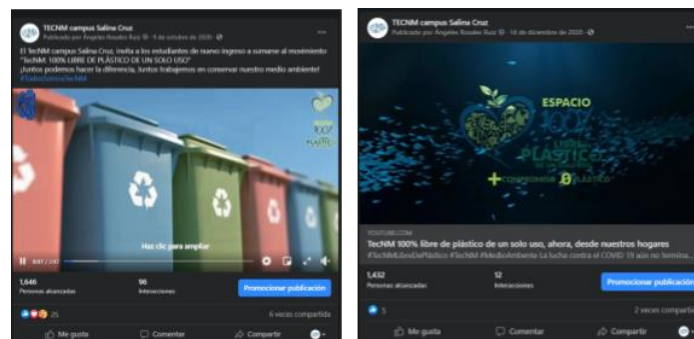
TECNM campus Salina Cruz
Publicado por Ángeles Rosales Ruiz · 9 de octubre de 2020 ·

El TecNM campus Salina Cruz, invita a los estudiantes de nuevo ingreso a sumarse al movimiento "TecNM 100% LIBRE DE PLÁSTICO DE UN SOLO USO"
¡Juntos podemos hacer la diferencia, Juntos trabajemos en conservar nuestro medio ambiente!
#TodosSomosTecNM

Haz clic para ampliar

1,646
Personas alcanzadas

96
Interacciones

Promocionar publicación

25

6 veces compartida

Me gusta
Comentar
Compartir

TECNM campus Salina Cruz
Publicado por Ángeles Rosales Ruiz · 14 de diciembre de 2020 ·

ESPACIO
100%
LIBRE DE PLÁSTICO
+ CONFORMIDAD - PLÁSTICO

YOUTUBE.COM
TecNM 100% libre de plástico de un solo uso, ahora, desde nuestros hogares
#TecNMLibreDePlástico #TecNM #MedioAmbiente La lucha contra el COVID 19 aún no termina...

1,432
Personas alcanzadas

12
Interacciones

Promocionar publicación

5

2 veces compartida

Me gusta
Comentar
Compartir